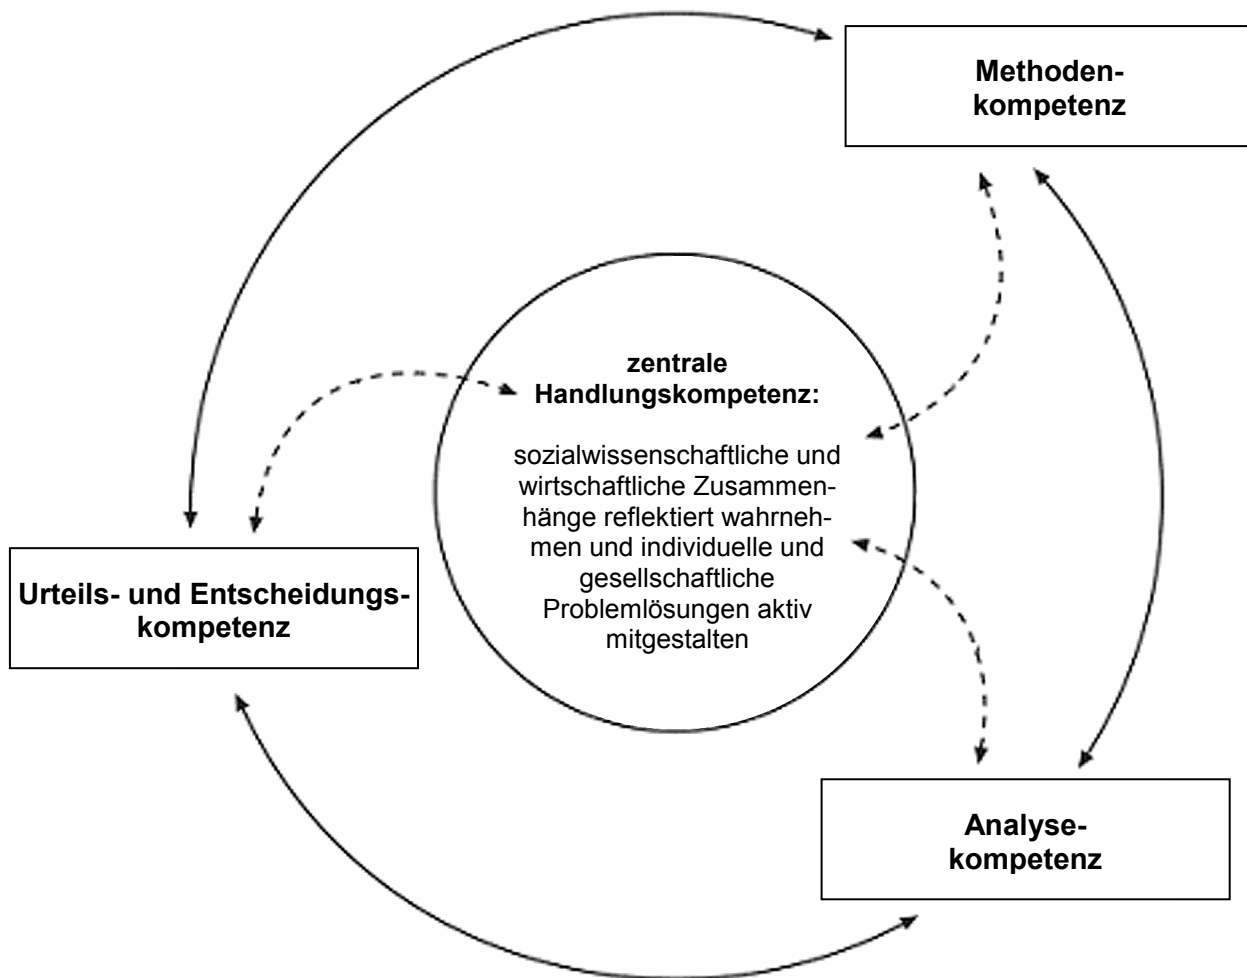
Methodenkompetenz

zentrale Handlungskompetenz:

sozialwissenschaftliche und wirtschaftliche Zusammenhänge reflektiert wahrnehmen und individuelle und gesellschaftliche Problemlösungen aktiv mitgestalten

Urteils- und Entscheidungskompetenz

Analysekompetenz